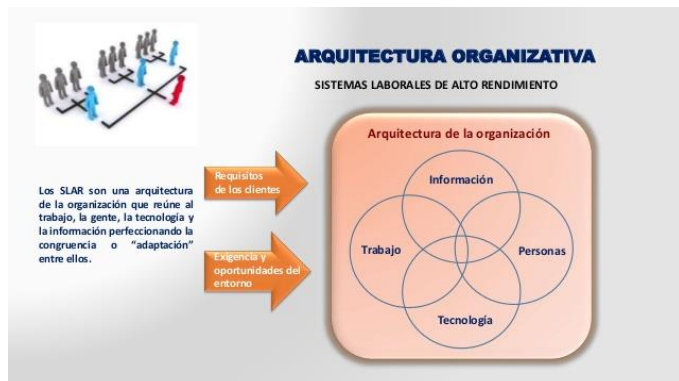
ARQUITECTURA ORGANIZATIVA

SISTEMAS LABORALES DE ALTO RENDIMIENTO

Los SLAR son una arquitectura de la organización que reúne al trabajo, la gente, la tecnología y la información perfeccionando la congruencia o "adaptación" entre ellos.

Requisitos de los clientes

Exigencia y oportunidades del entorno

Arquitectura de la organización

Información

Trabajo

Personas

Tecnología